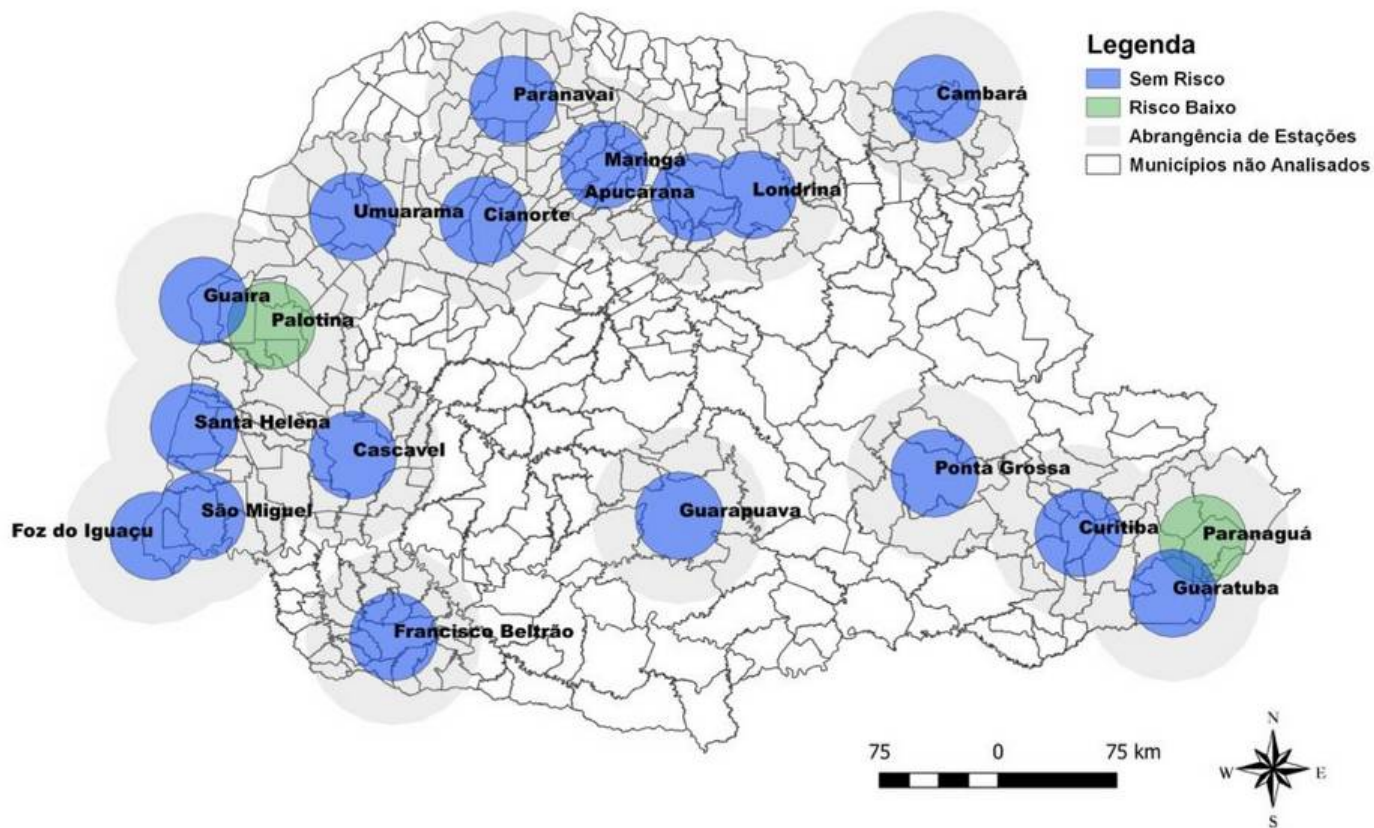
Legenda
Sem Risco
Risco Baixo
Abrangência de Estações
Municípios não Analisados

Paranavaí
Cambará
Maringá
Apucarana
Londrina
Umuarama
Cianorte
Guaira
Palotina
Santa Helena
Cascavel
Ponta Grossa
São Miguel
Foz do Iguaçu
Guarapuava
Curitiba
Paranaguá
Guaratuba
Francisco Beltrão

75 0 75 km
N
W E
S